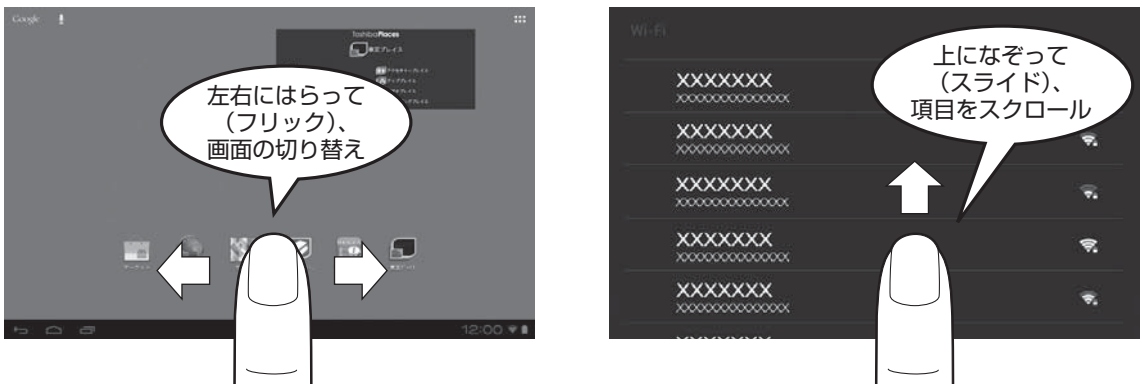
Google

ToshibaPlaces

東芝プレイス

左右にはらって
（フリック）、
画面の切り替え

12:00

Wi-Fi

上になぞって
（スライド）、
項目をスクロール

XXXXXXX
XXXXXXXXXXXXXX

XXXXXXX
XXXXXXXXXXXXXX

XXXXXXX
XXXXXXXXXXXXXX

XXXXXXX
XXXXXXXXXXXXXX

XXXXXXX
XXXXXXXXXXXXXX